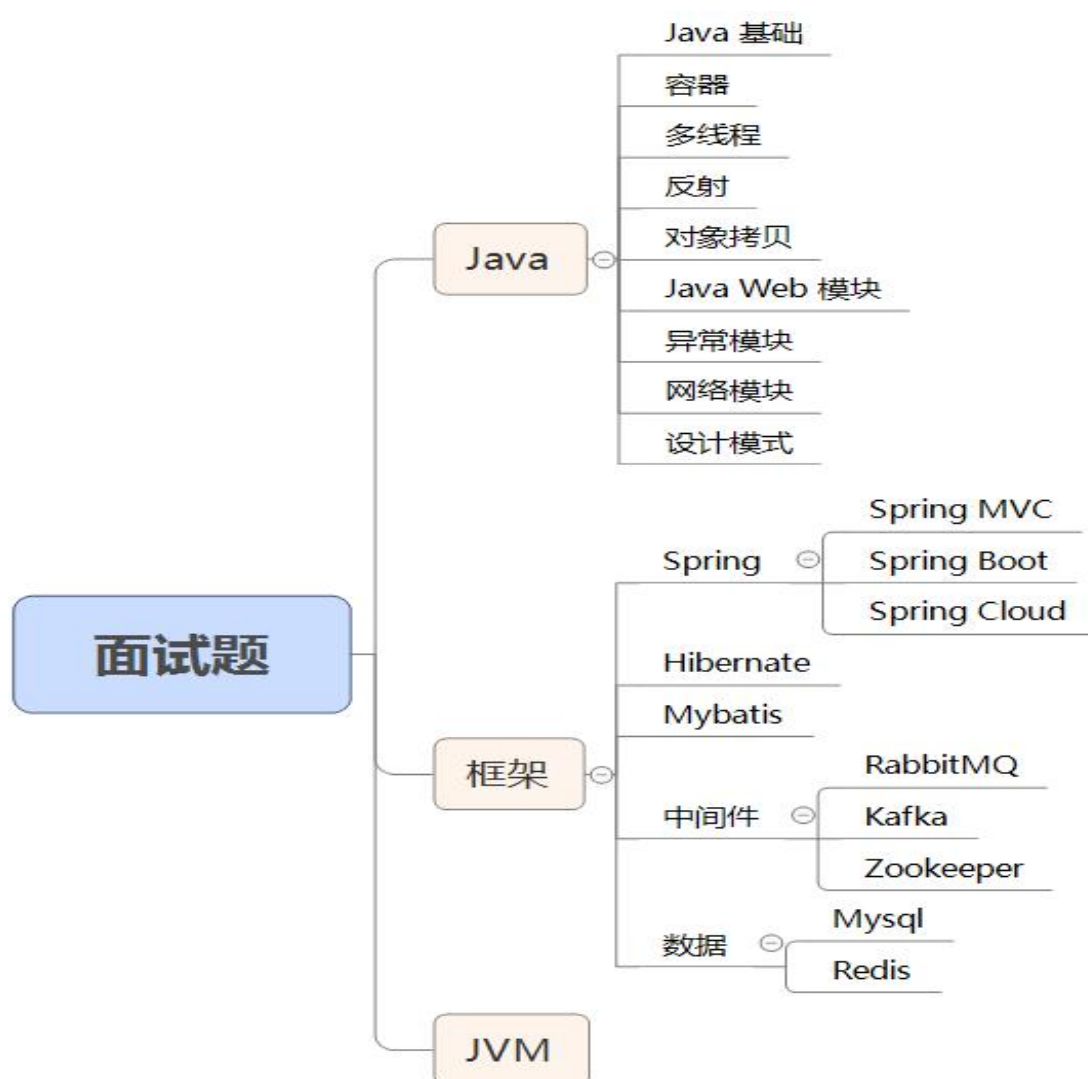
面试题

Java

Java 基础
容器
多线程
反射
对象拷贝
Java Web 模块
异常模块
网络模块
设计模式

框架

Spring
Spring MVC
Spring Boot
Spring Cloud
Hibernate
Mybatis
中间件
RabbitMQ
Kafka
Zookeeper
数据
Mysql
Redis

JVM